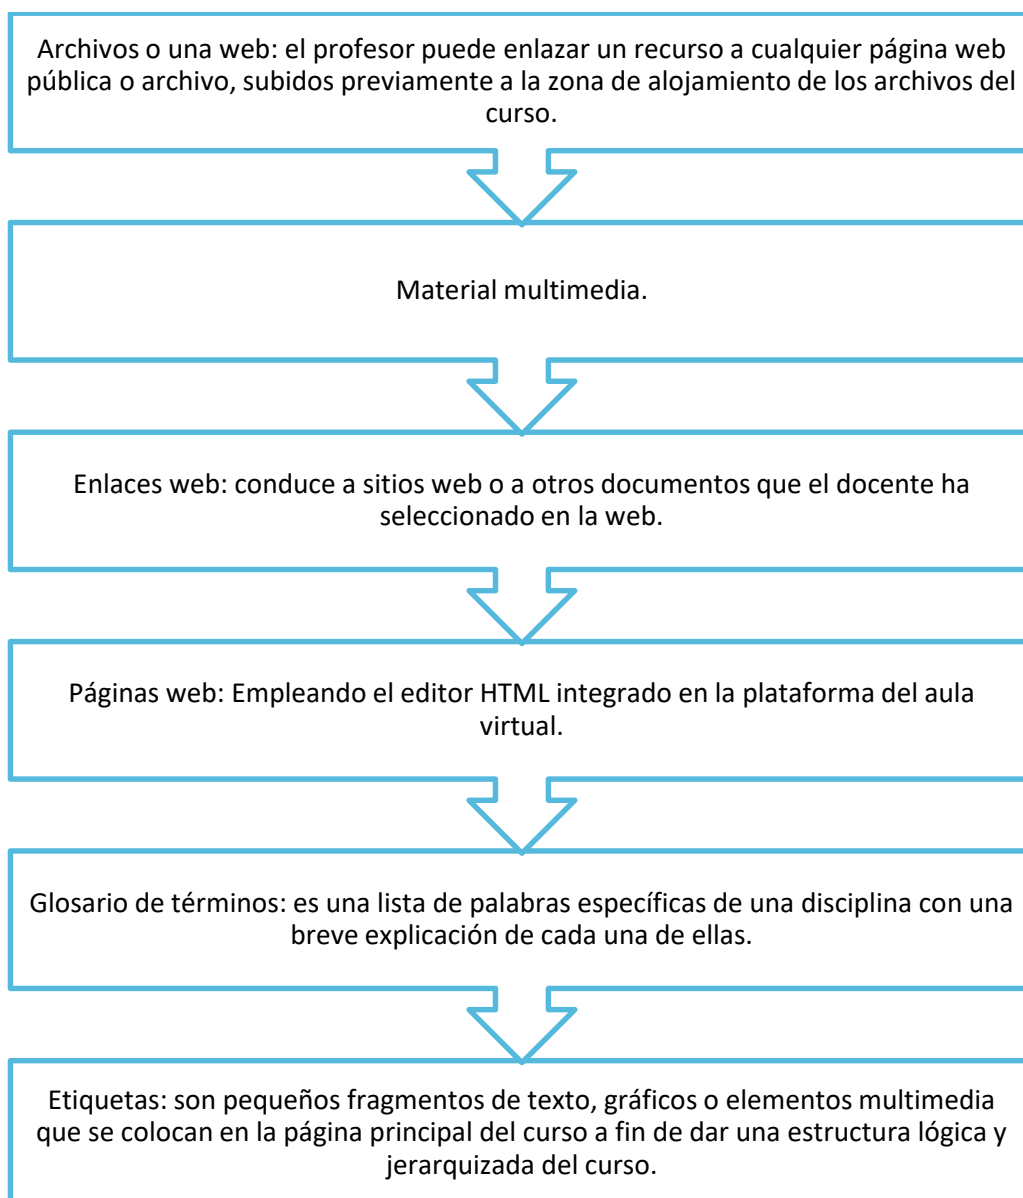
Archivos o una web: el profesor puede enlazar un recurso a cualquier página web pública o archivo, subidos previamente a la zona de alojamiento de los archivos del curso.

Material multimedia.

Enlaces web: conduce a sitios web o a otros documentos que el docente ha seleccionado en la web.

Páginas web: Empleando el editor HTML integrado en la plataforma del aula virtual.

Glosario de términos: es una lista de palabras específicas de una disciplina con una breve explicación de cada una de ellas.

Etiquetas: son pequeños fragmentos de texto, gráficos o elementos multimedia que se colocan en la página principal del curso a fin de dar una estructura lógica y jerarquizada del curso.